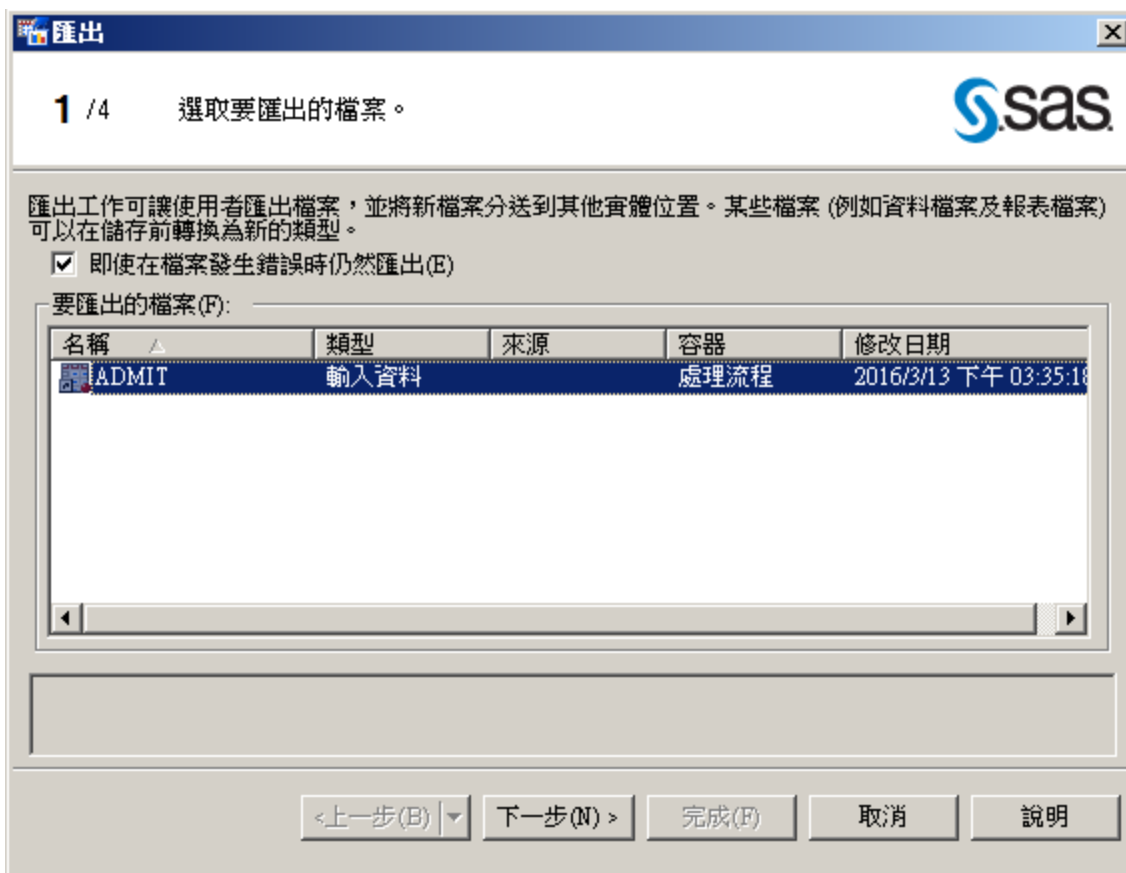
匯出

1 /4 選取要匯出的檔案。

sas

匯出工作可讓使用者匯出檔案，並將新檔案分送到其他實體位置。某些檔案 (例如資料檔案及報表檔案) 可以在儲存前轉換為新的類型。

☑ 即使在檔案發生錯誤時仍然匯出(E)

要匯出的檔案(F):

| 名稱 | 類型 | 來源 | 容器 | 修改日期 |
|---|---|---|---|---|
| ADMIT | 輸入資料 | | 處理流程 | 2016/3/13 下午 03:35:18 |

< 上一步(B) | 下一步(N) > | 完成(F) | 取消 | 說明